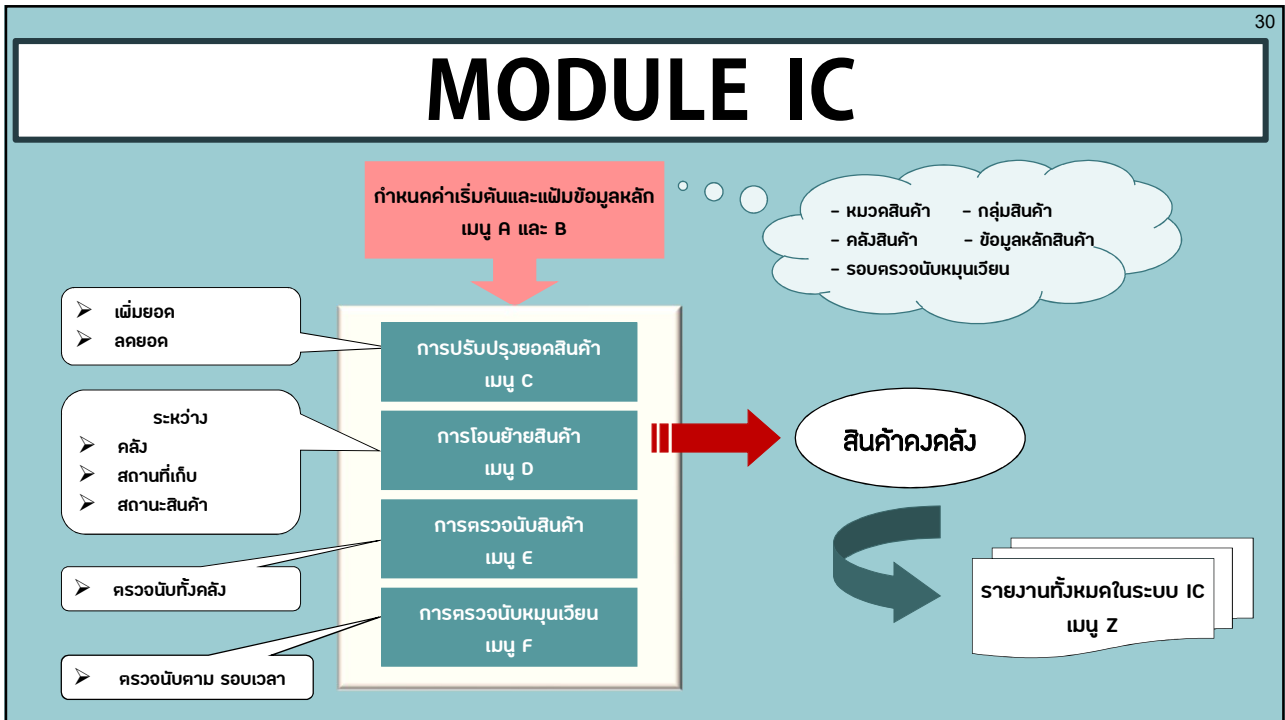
30

MODULE IC

กำหนดค่าเริ่มต้นและแฟ้มข้อมูลหลัก
เมนู A และ B

- หมวดสินค้า - กลุ่มสินค้า
- คลังสินค้า - ข้อมูลหลักสินค้า
- รอบตรวจนับหมุนเวียน

➢ เพิ่มยอด
➢ ลดยอด

การปรับปรุงยอดสินค้า
เมนู C

ระหว่าง
➢ คลัง
➢ สถานที่เก็บ
➢ สถานะสินค้า

การโอนย้ายสินค้า
เมนู D

สินค้าคงคลัง

การตรวจนับสินค้า
เมนู E

➢ ตรวจนับทั้งคลัง

การตรวจนับหมุนเวียน
เมนู F

รายงานทั้งหมดในระบบ IC
เมนู Z

➢ ตรวจนับตาม รอบเวลา